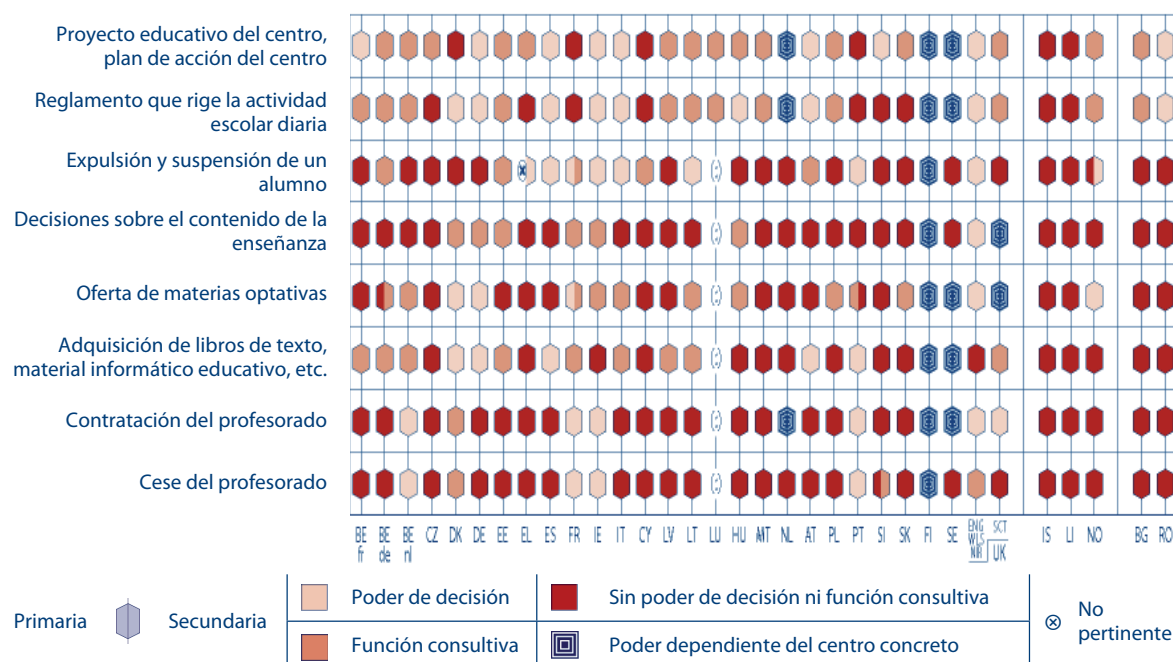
Proyecto educativo del centro, plan de acción del centro

Reglamento que rige la actividad escolar diaria

Expulsión y suspensión de un alumno

Decisiones sobre el contenido de la enseñanza

Oferta de materias optativas

Adquisición de libros de texto, material informático educativo, etc.

Contratación del profesorado

Cese del profesorado

(:) (:) (:) (:) (:) (:)

BE fr BE de BE nl CZ DK DE EE EL ES FR IE IT CY LV LT LU HU MT NL AT PL PT SI SK FI SE ENG WLS NIR SCT UK IS LI NO BG RO

Primaria Secundaria

| Poder de decisión | Sin poder de decisión ni función consultiva | ⊗ No pertinente |
|---|---|---|
| Función consultiva | Poder dependiente del centro concreto | |